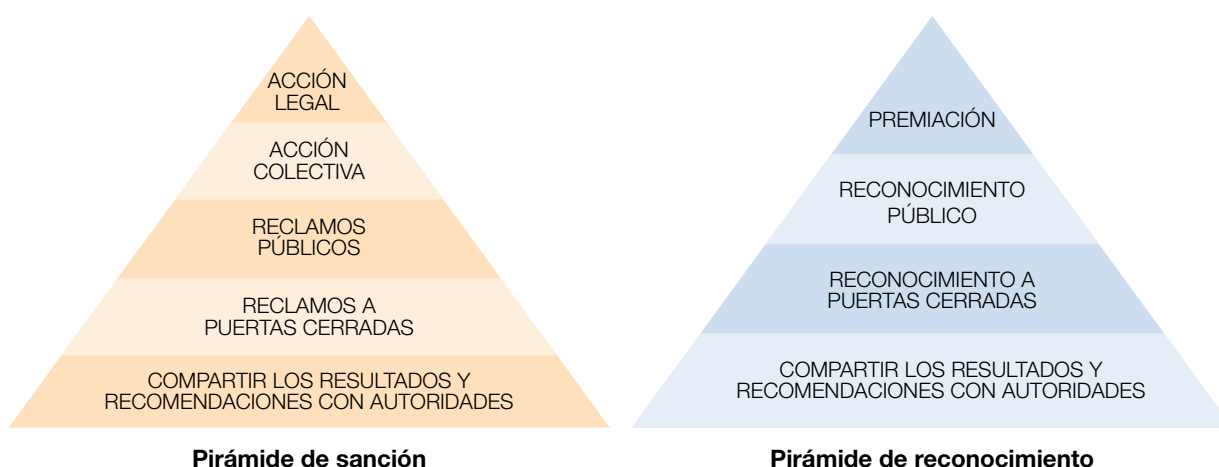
ACCIÓN LEGAL

ACCIÓN COLECTIVA

RECLAMOS PÚBLICOS

RECLAMOS A PUERTAS CERRADAS

COMPARTIR LOS RESULTADOS Y RECOMENDACIONES CON AUTORIDADES

Pirámide de sanción

PREMIACIÓN

RECONOCIMIENTO PÚBLICO

RECONOCIMIENTO A PUERTAS CERRADAS

COMPARTIR LOS RESULTADOS Y RECOMENDACIONES CON AUTORIDADES

Pirámide de reconocimiento